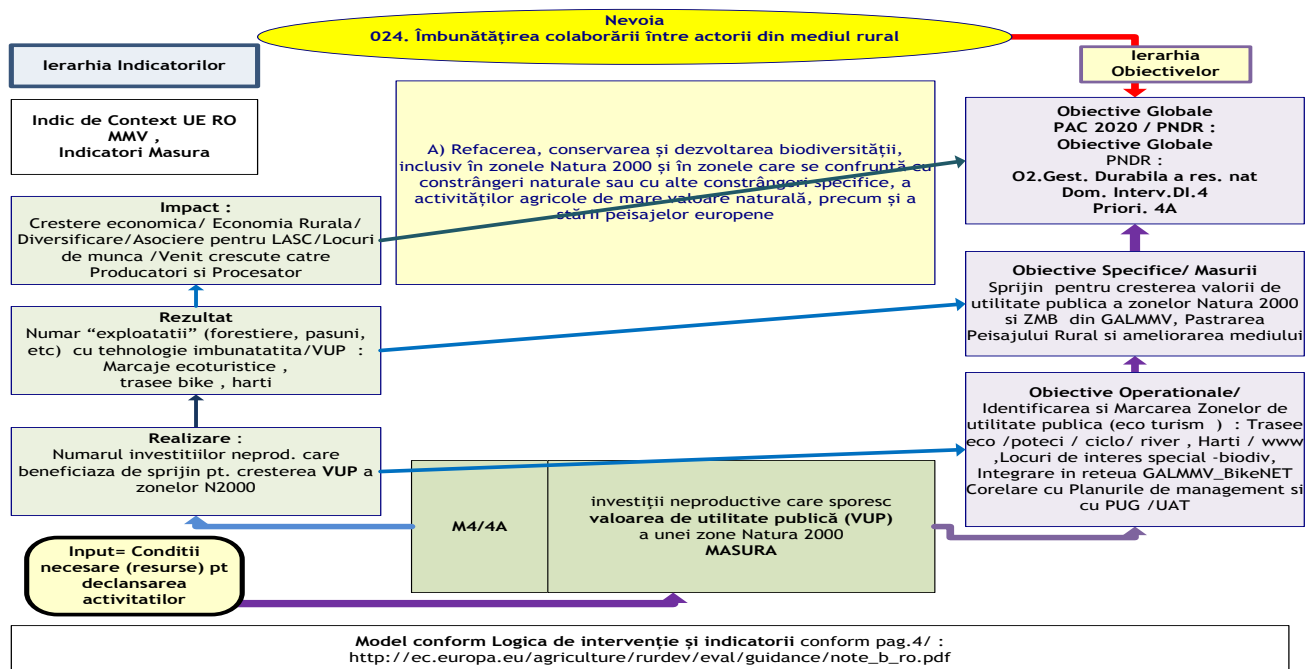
Nevoia
024. Îmbunătăţirea colaborării între actorii din mediul rural

Ierarhia Indicatorilor

Ierarhia Obiectivelor

Indic de Context UE RO MMV ,
Indicatori Masura

A) Refacerea, conservarea şi dezvoltarea biodiversităţii, inclusiv în zonele Natura 2000 şi în zonele care se confruntă cu constrângeri naturale sau cu alte constrângeri specifice, a activităţilor agricole de mare valoare naturală, precum şi a stării peisajelor europene

Obiective Globale
PAC 2020 / PNDR :
Obiective Globale
PNDR :
O2.Gest. Durabila a res. nat
Dom. Interv.DI.4
Priori. 4A

Impact :
Crestere economica/ Economia Rurala/ Diversificare/Asociere pentru LASC/Locuri de munca /Venit crescute catre Producatori si Procesator

Obiective Specifice/ Masurii
Sprijin pentru cresterea valorii de utilitate publica a zonelor Natura 2000 si ZMB din GALMMV, Pastrarea Peisajului Rural si ameliorarea mediului

Rezultat
Numar "exploatatii" (forestiere, pasuni, etc) cu tehnologie imbunatatita/VUP :
Marcaje ecoturistice ,
trasee bike , harti

Obiective Operationale/
Identificarea si Marcarea Zonelor de utilitate publica (eco turism ) : Trasee eco /poteci / ciclo/ river , Harti / www ,Locuri de interes special -biodiv, Integrare in reteua GALMMV_BikeNET Corelare cu Planurile de management si cu PUG /UAT

Realizare :
Numarul investitiilor neprod. care beneficiaza de sprijin pt. cresterea VUP a zonelor N2000

M4/4A

investiţii neproductive care sporesc valoarea de utilitate publică (VUP) a unei zone Natura 2000
MASURA

Input= Conditii necesare (resurse) pt declansarea activitatilor

Model conform Logica de intervenţie şi indicatorii conform pag.4/ :
http://ec.europa.eu/agriculture/rurdev/eval/guidance/note_b_ro.pdf